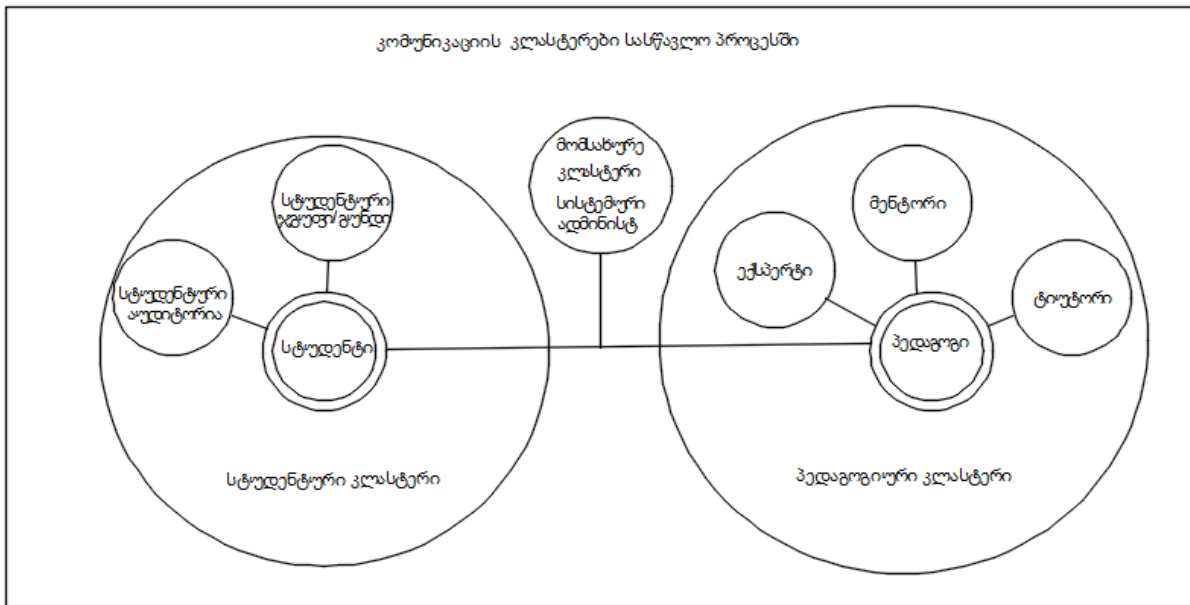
კომუნიკაციის კლასტერები სასწავლო პროცესში

მომსახურე კლასტერი სისტემური ადმინისტ

სტუდენტური ჯგუფი/გუნდი

სტუდენტური აუდიტორია

სტუდენტი

სტუდენტური კლასტერი

მენტორი

ექსპერტი

ტიუტორი

პედაგოგი

პედაგოგიური კლასტერი